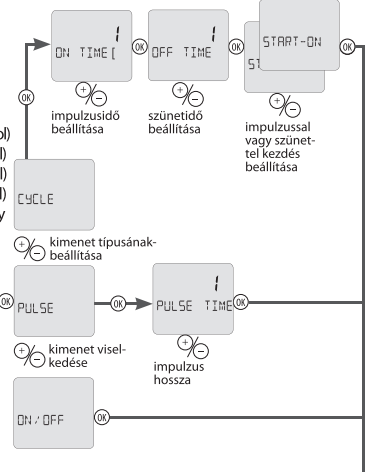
ol)
l)
l)
l)
y

1
ON TIME [

OK

1
OFF TIME

OK

ST

START-ON

OK

OK

+/− impulzusidő beállítása

+/− szünetidő beállítása

+/− impulzussal vagy szünettel kezdés beállítása

CYCLE

+/− kimenet típusának-beállítása

OK

PULSE

OK

1
PULSE TIME

OK

+/− kimenet viselkedése

+/− impulzus hossza

ON / OFF

OK